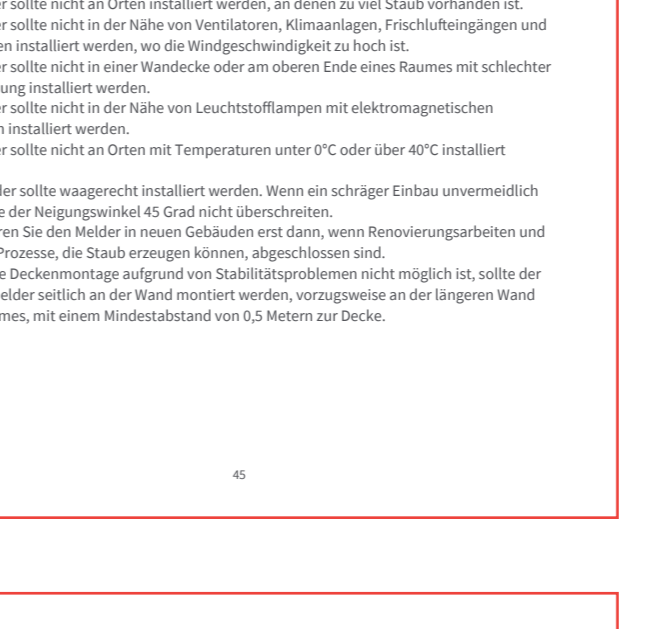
er sollte nicht an Orten installiert werden, an denen zu viel Staub vorhanden ist.
er sollte nicht in der Nähe von Ventilatoren, Klimaanlagen, Frischlufteingängen und en installiert werden, wo die Windgeschwindigkeit zu hoch ist.
er sollte nicht in einer Wandecke oder am oberen Ende eines Raumes mit schlechter ung installiert werden.
er sollte nicht in der Nähe von Leuchtstofflampen mit elektromagnetischen n installiert werden.
er sollte nicht an Orten mit Temperaturen unter 0°C oder über 40°C installiert

der sollte waagerecht installiert werden. Wenn ein schräger Einbau unvermeidlich e der Neigungswinkel 45 Grad nicht überschreiten.
ren Sie den Melder in neuen Gebäuden erst dann, wenn Renovierungsarbeiten und Prozesse, die Staub erzeugen können, abgeschlossen sind.
e Deckenmontage aufgrund von Stabilitätsproblemen nicht möglich ist, sollte der elder seitlich an der Wand montiert werden, vorzugsweise an der längeren Wand mes, mit einem Mindestabstand von 0,5 Metern zur Decke.

45